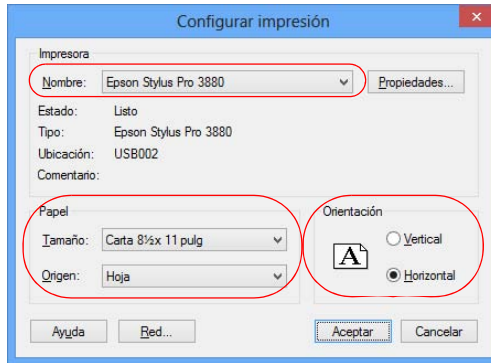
Configurar impresión

Impresora

Nombre: Epson Stylus Pro 3880

Propiedades...

Estado: Listo

Tipo: Epson Stylus Pro 3880

Ubicación: USB002

Comentario:

Papel

Tamaño: Carta 8½x 11 pulg

Origen: Hoja

Orientación

A

Vertical

Horizontal

Ayuda

Red...

Aceptar

Cancelar